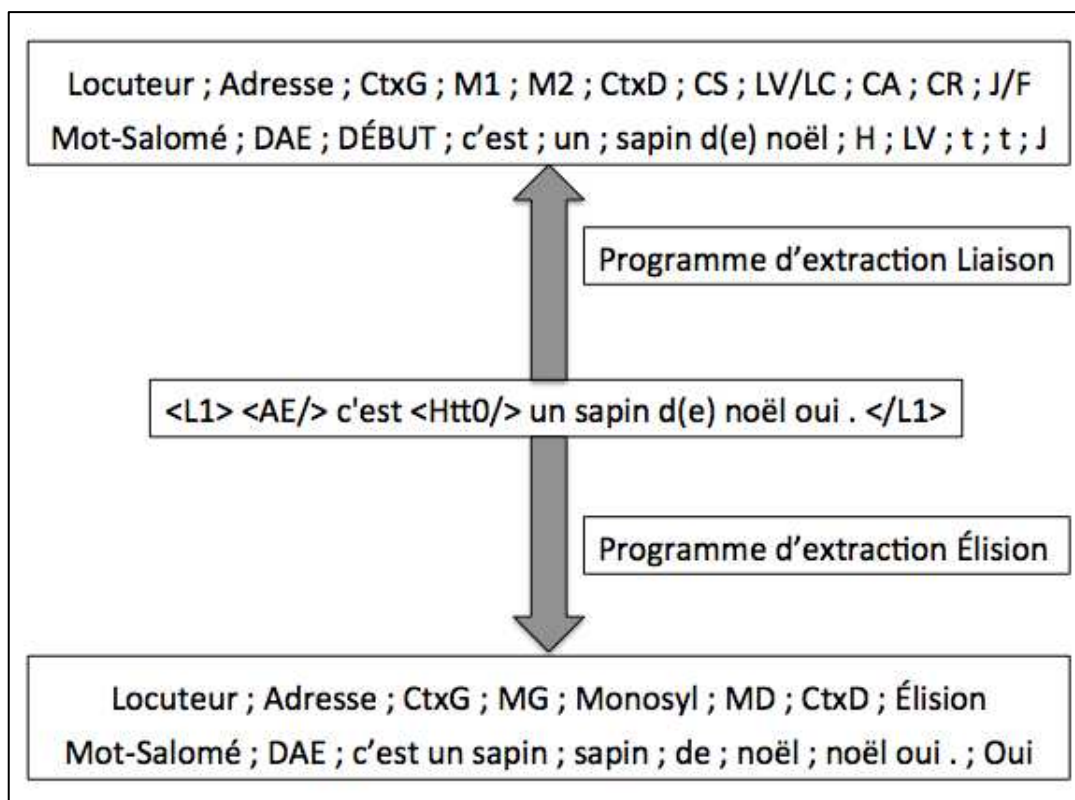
Locuteur ; Adresse ; CtxG ; M1 ; M2 ; CtxD ; CS ; LV/LC ; CA ; CR ; J/F
Mot-Salomé ; DAE ; DÉBUT ; c'est ; un ; sapin d(e) noël ; H ; LV ; t ; t ; J

Programme d'extraction Liaison

<L1> <AE/> c'est <Htt0/> un sapin d(e) noël oui . </L1>

Programme d'extraction Élision

Locuteur ; Adresse ; CtxG ; MG ; Monosyl ; MD ; CtxD ; Élision
Mot-Salomé ; DAE ; c'est un sapin ; sapin ; de ; noël ; noël oui . ; Oui